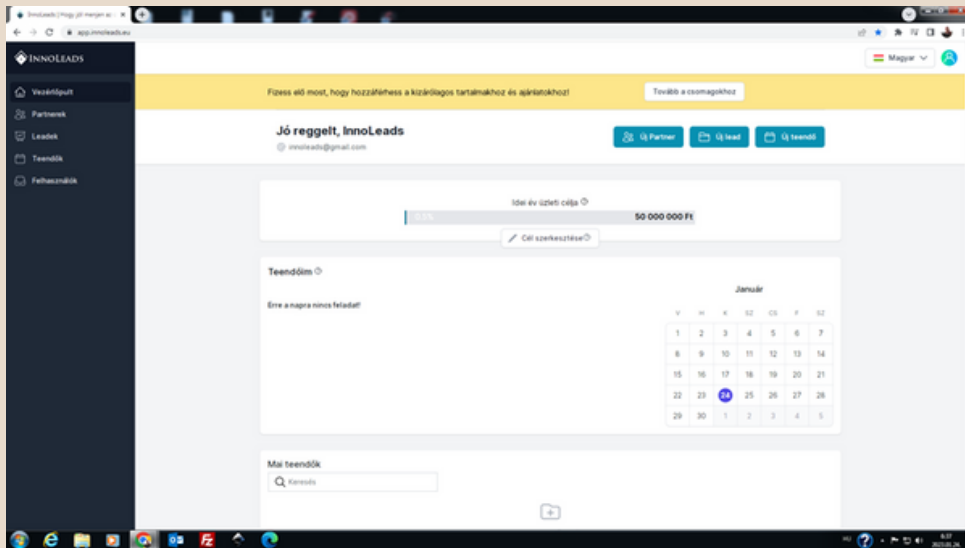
InnoLeads | Hogy jól menjen az

app.innoleads.eu

INNOLEADS

Magyar

Vezérlőpult
Partnerek
Leadek
Teendők
Felhasználók

Fizess elő most, hogy hozzáférhess a kizárólagos tartalmakhoz és ajánlatokhoz!

Tovább a csomagokhoz

Jó reggelt, InnoLeads

innoleads@gmail.com

Új Partner
Új lead
Új teendő

Idei év üzleti célja

0 %

50 000 000 Ft

Cél szerkesztése

Teendőim

Erre a napra nincs feladat!

Január

| V | H | K | SZ | CS | P | SZ |
|---|---|---|---|---|---|---|
| 1 | 2 | 3 | 4 | 5 | 6 | 7 |
| 8 | 9 | 10 | 11 | 12 | 13 | 14 |
| 15 | 16 | 17 | 18 | 19 | 20 | 21 |
| 22 | 23 | 24 | 25 | 26 | 27 | 28 |
| 29 | 30 | 1 | 2 | 3 | 4 | 5 |

Mai teendők

Keresés

HU

8:37
2023.01.24.